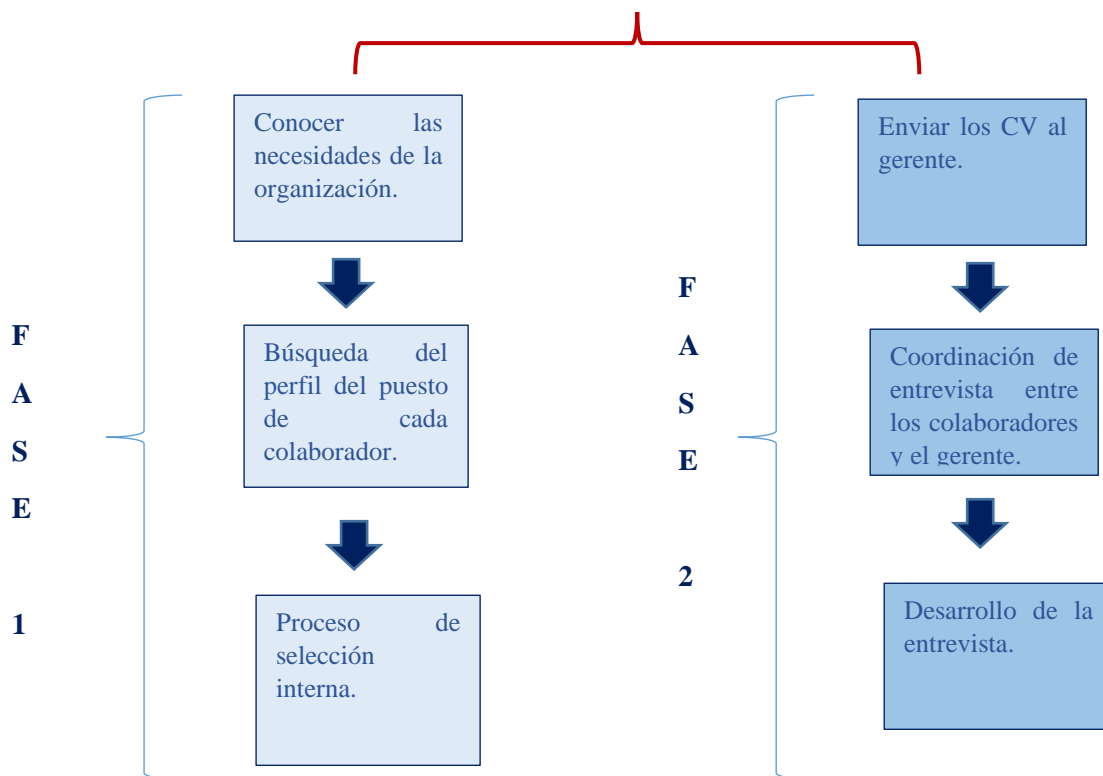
F
A
S
E
1

Conocer las necesidades de la organización.

Búsqueda del perfil del puesto de cada colaborador.

Proceso de selección interna.

F
A
S
E
2

Enviar los CV al gerente.

Coordinación de entrevista entre los colaboradores y el gerente.

Desarrollo de la entrevista.